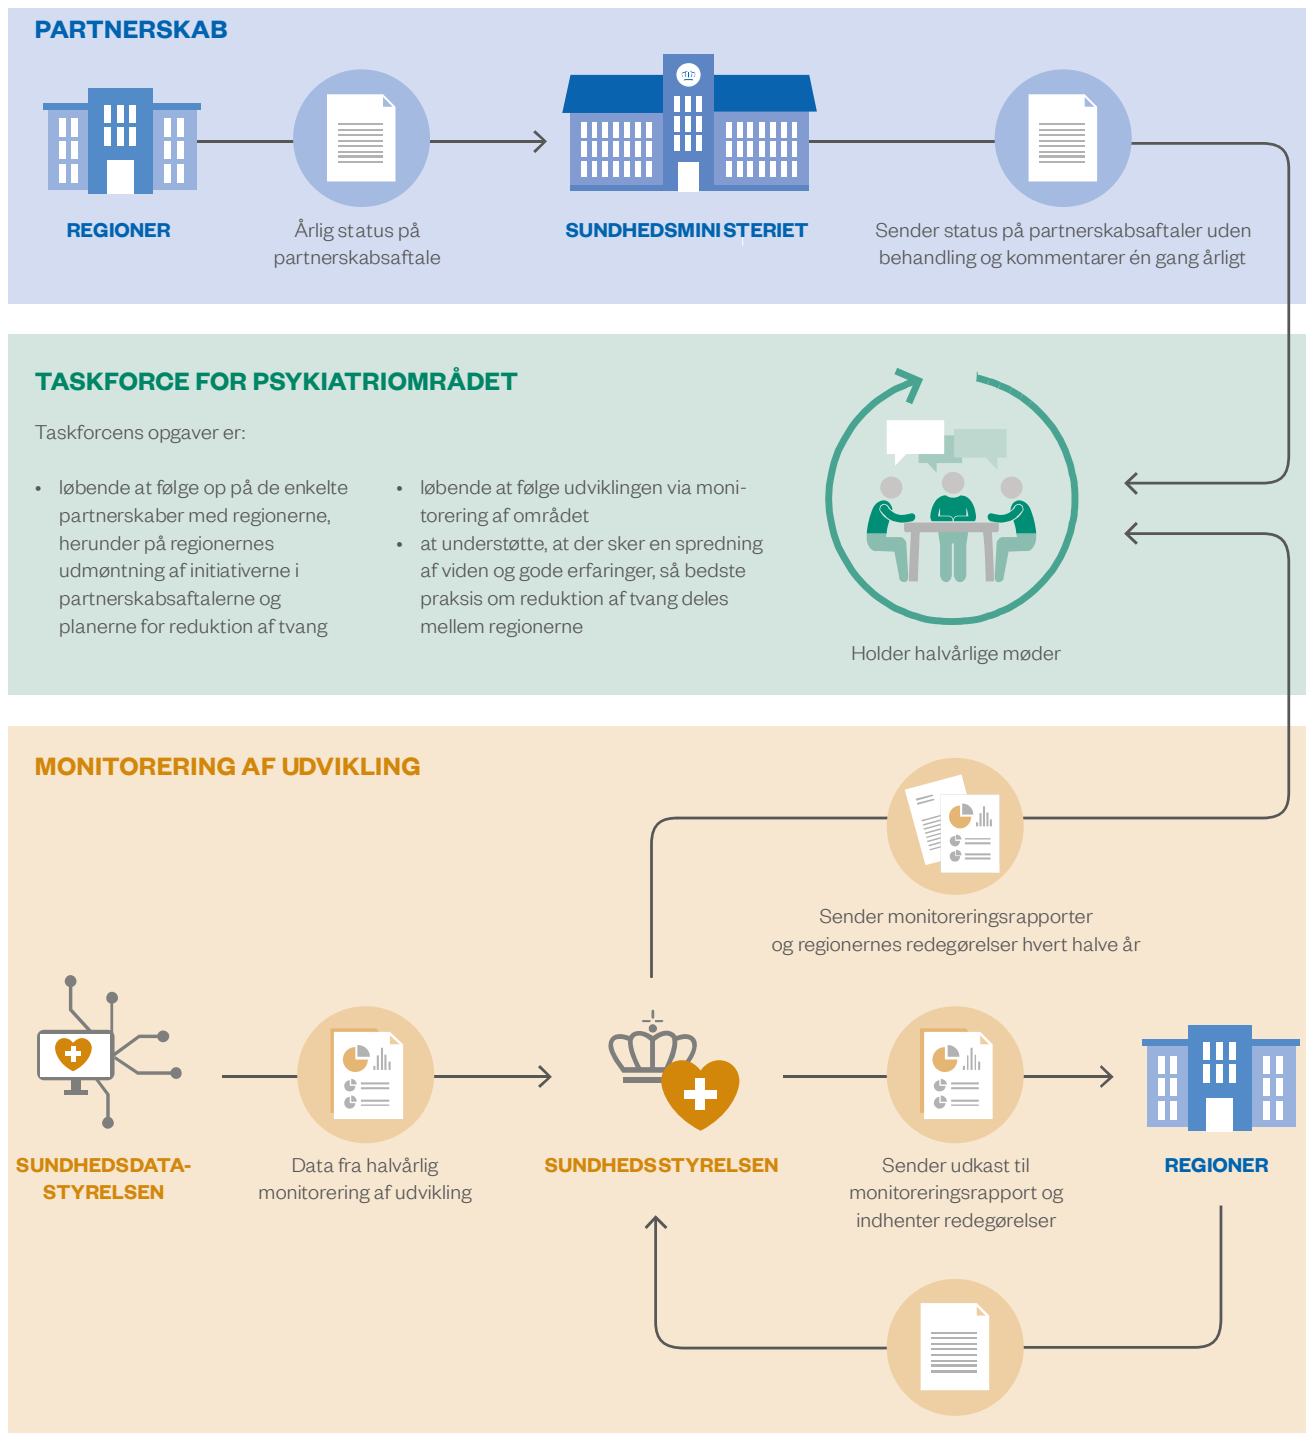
PARTNERSKAB

REGIONER

Årlig status på partnerskabsaftale

SUNDHEDSMINISTERIET

Sender status på partnerskabsaftaler uden behandling og kommentarer én gang årligt

TASKFORCE FOR PSYKIATRIOMRÅDET

Taskforcens opgaver er:

- løbende at følge op på de enkelte partnerskaber med regionerne, herunder på regionernes udmøntning af initiativerne i partnerskabsaftalerne og planerne for reduktion af tvang

- løbende at følge udviklingen via monitorering af området
- at understøtte, at der sker en spredning af viden og gode erfaringer, så bedste praksis om reduktion af tvang deles mellem regionerne

Holder halvårlige møder

MONITORERING AF UDVIKLING

Sender monitoreringsrapporter og regionernes redegørelser hvert halve år

SUNDHEDSDATA-STYRELSEN

Data fra halvårlig monitorering af udvikling

SUNDHEDSSTYRELSEN

Sender udkast til monitoreringsrapport og indhenter redegørelser

REGIONER